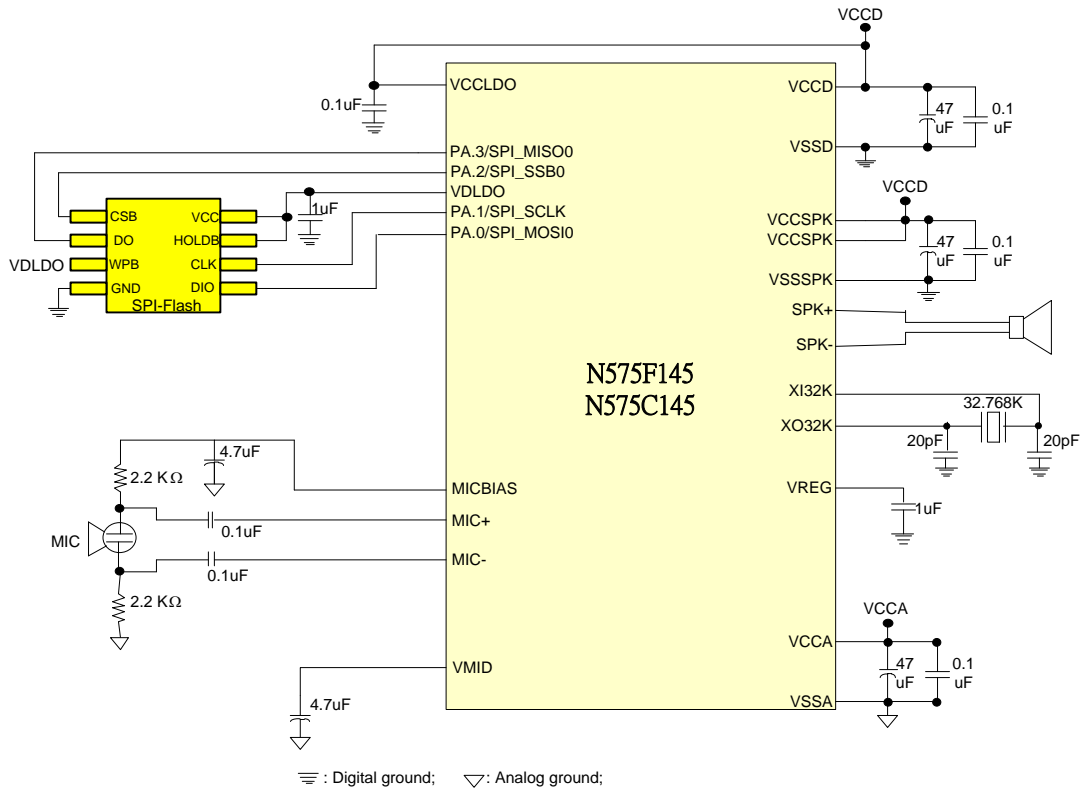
VCCD

0.1uF

VCCLDO

VCCD

47 uF

0.1 uF

VSSD

PA.3/SPI_MISO0

PA.2/SPI_SSB0

VDLDO

PA.1/SPI_SCLK

PA.0/SPI_MOSI0

1uF

CSB

VCC

DO

HOLDB

VDLDO

WPB

CLK

GND

DIO

SPI-Flash

VCCD

VCCSPK

VCCSPK

47 uF

0.1 uF

VSSSPK

SPK+

SPK-

N575F145
N575C145

XI32K

XO32K

32.768K

20pF

20pF

4.7uF

2.2 KΩ

MICBIAS

VREG

1uF

MIC

0.1uF

MIC+

0.1uF

MIC-

2.2 KΩ

VCCA

VCCA

47 uF

0.1 uF

VMID

4.7uF

VSSA

: Digital ground; : Analog ground;